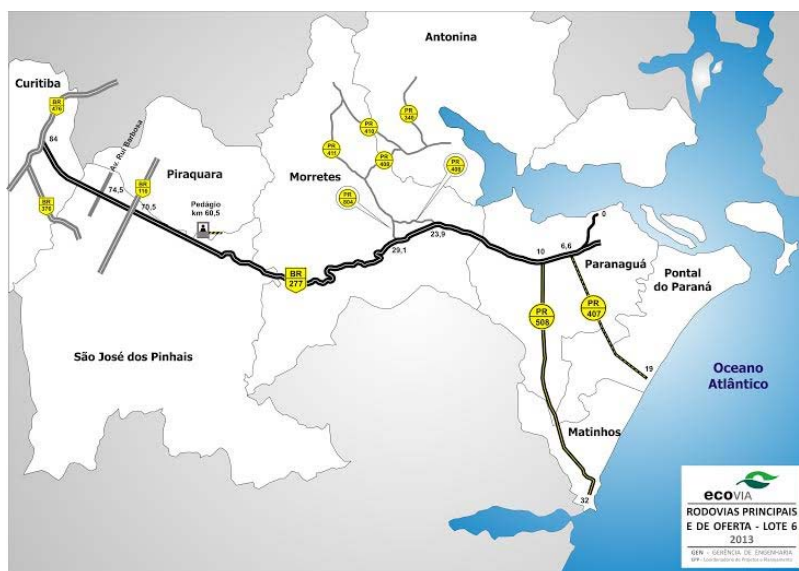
Antonina

Curitiba

BR 476

84

BR 277

Av. Rui Barbosa

74,5

BR 116

70,5

Piraquara

Pedágio km 60,5

Morretes

PR 410

PR 411

PR 340

PR 408

PR 408

PR 804

BR 277

29,1

23,9

0

10

6,6

Paranaguá

Pontal do Paraná

PR 508

PR 407

19

São José dos Pinhais

Oceano Atlântico

Matinhos

32

ecoVIA

RODOVIAS PRINCIPAIS E DE OFERTA - LOTE 6

2013

GEN - GERÊNCIA DE ENGENHARIA

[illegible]